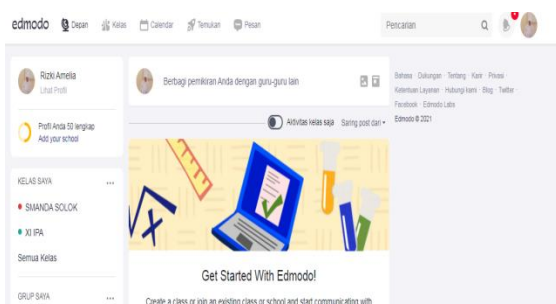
edmodo Depan Kelas Calendar Temukan Pesan

Pencarian

Rizki Amelia
Lihat Profil

Profil Anda 50 lengkap
Add your school

KELAS SAYA ...
SMANDA SOLOK
XI IPA
Semua Kelas

GRUP SAYA ...

Berbagi pemikiran Anda dengan guru-guru lain

Aktivitas kelas saja Saring post dari

Get Started With Edmodo!

Create a class or join an existing class or school and start communicating with

Bahasa · Dukungan · Tentang · Karir · Privasi · Ketentuan Layanan · Hubungi kami · Blog · Twitter · Facebook · Edmodo Labs
Edmodo © 2021